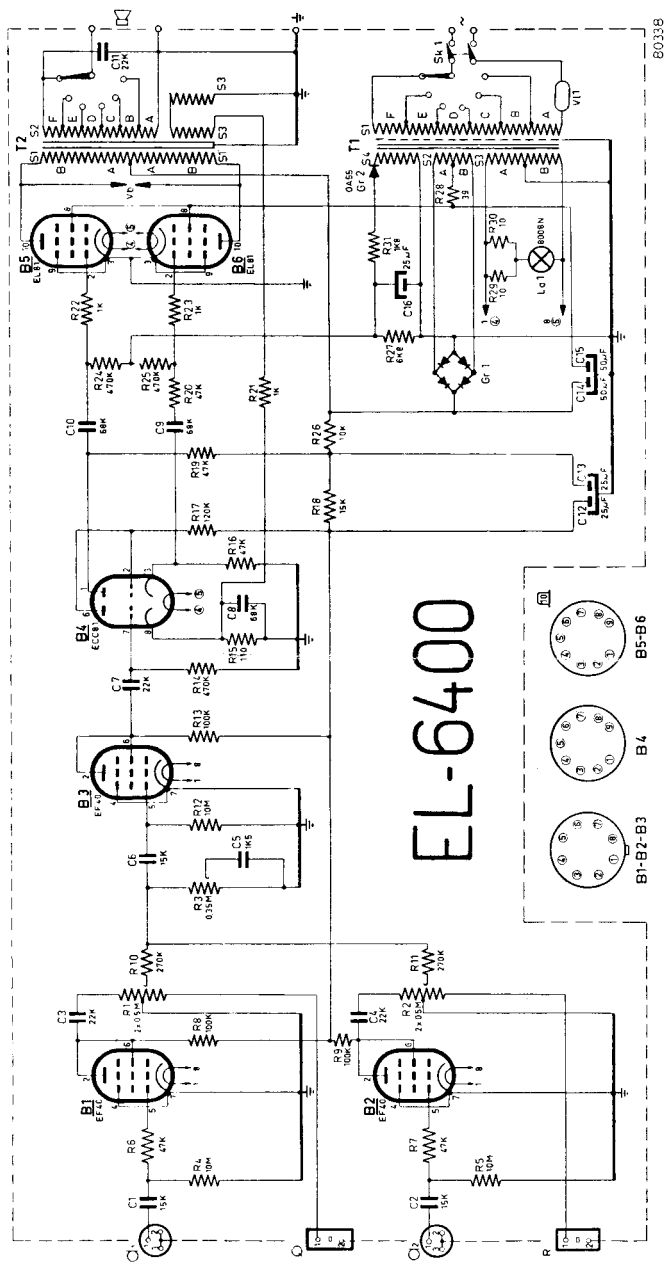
EL-6400

80338

B1
EF40
B2
EF40
B3
EF40
B4
ECC81
B5
EL81
B6
EL81

R1
2x0,5M
R2
2x0,5M
R3
0,39M
R4
10M
R5
10M
R6
47K
R7
47K
R8
100K
R9
100K
R10
270K
R11
270K
R12
10M
R13
100K
R14
470K
R15
110
R16
47K
R17
120K
R18
15K
R19
47K
R20
47K
R21
1K
R22
1K
R23
1K
R24
470K
R25
470K
R26
10K
R27
6K8
R28
39
R29
10
R30
10
R31
1K8

C1
15K
C2
15K
C3
22K
C4
22K
C5
1K5
C6
15K
C7
22K
C8
68K
C9
68K
C10
68K
C11
22K
C12
25µF
C13
25µF
C14
50µF
C15
50µF
C16
25µF

T1
T2
S1
S2
S3
S4
A
B
C
D
E
F
Sk 1
VI1
OA55
Gr 2
Gr 1
La 1
8008N

Q
R

B1-B2-B3
B4
B5-B6